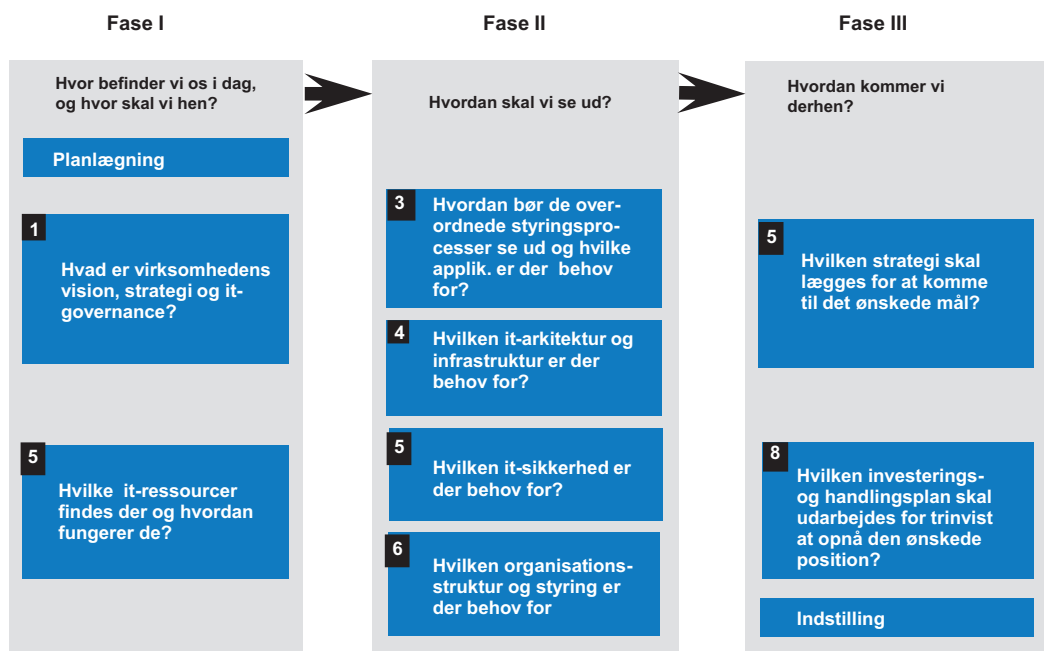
Fase I

Hvor befinder vi os i dag, og hvor skal vi hen?

Planlægning

1

Hvad er virksomhedens vision, strategi og it-governance?

5

Hvilke it-ressourcer findes der og hvordan fungerer de?

Fase II

Hvordan skal vi se ud?

3

Hvordan bør de overordnede styringsprocesser se ud og hvilke applik. er der behov for?

4

Hvilken it-arkitektur og infrastruktur er der behov for?

5

Hvilken it-sikkerhed er der behov for?

6

Hvilken organisationsstruktur og styring er der behov for

Fase III

Hvordan kommer vi derhen?

5

Hvilken strategi skal lægges for at komme til det ønskede mål?

8

Hvilken investerings- og handlingsplan skal udarbejdes for trinvist at opnå den ønskede position?

Indstilling